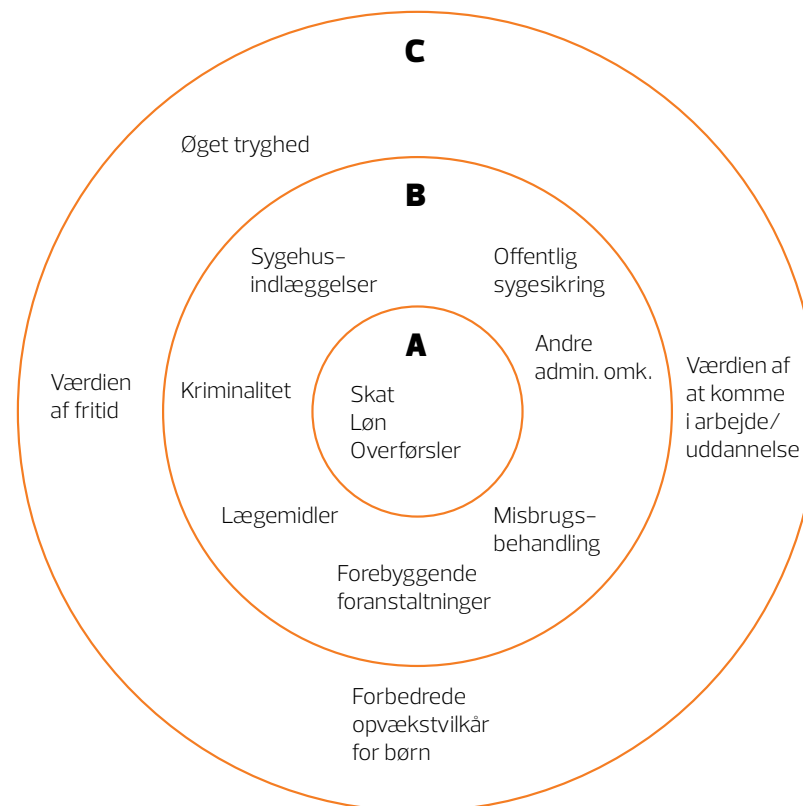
C

Øget tryghed

B

Sygehusindlæggelser

Offentlig sygesikring

A

Andre admin. omk.

Værdien af at komme i arbejde/ uddannelse

Værdien af fritid

Kriminalitet

Skat
Løn
Overførsler

Lægemidler

Misbrugsbehandling

Forebyggende foranstaltninger

Forbedrede opvækstvilkår for børn